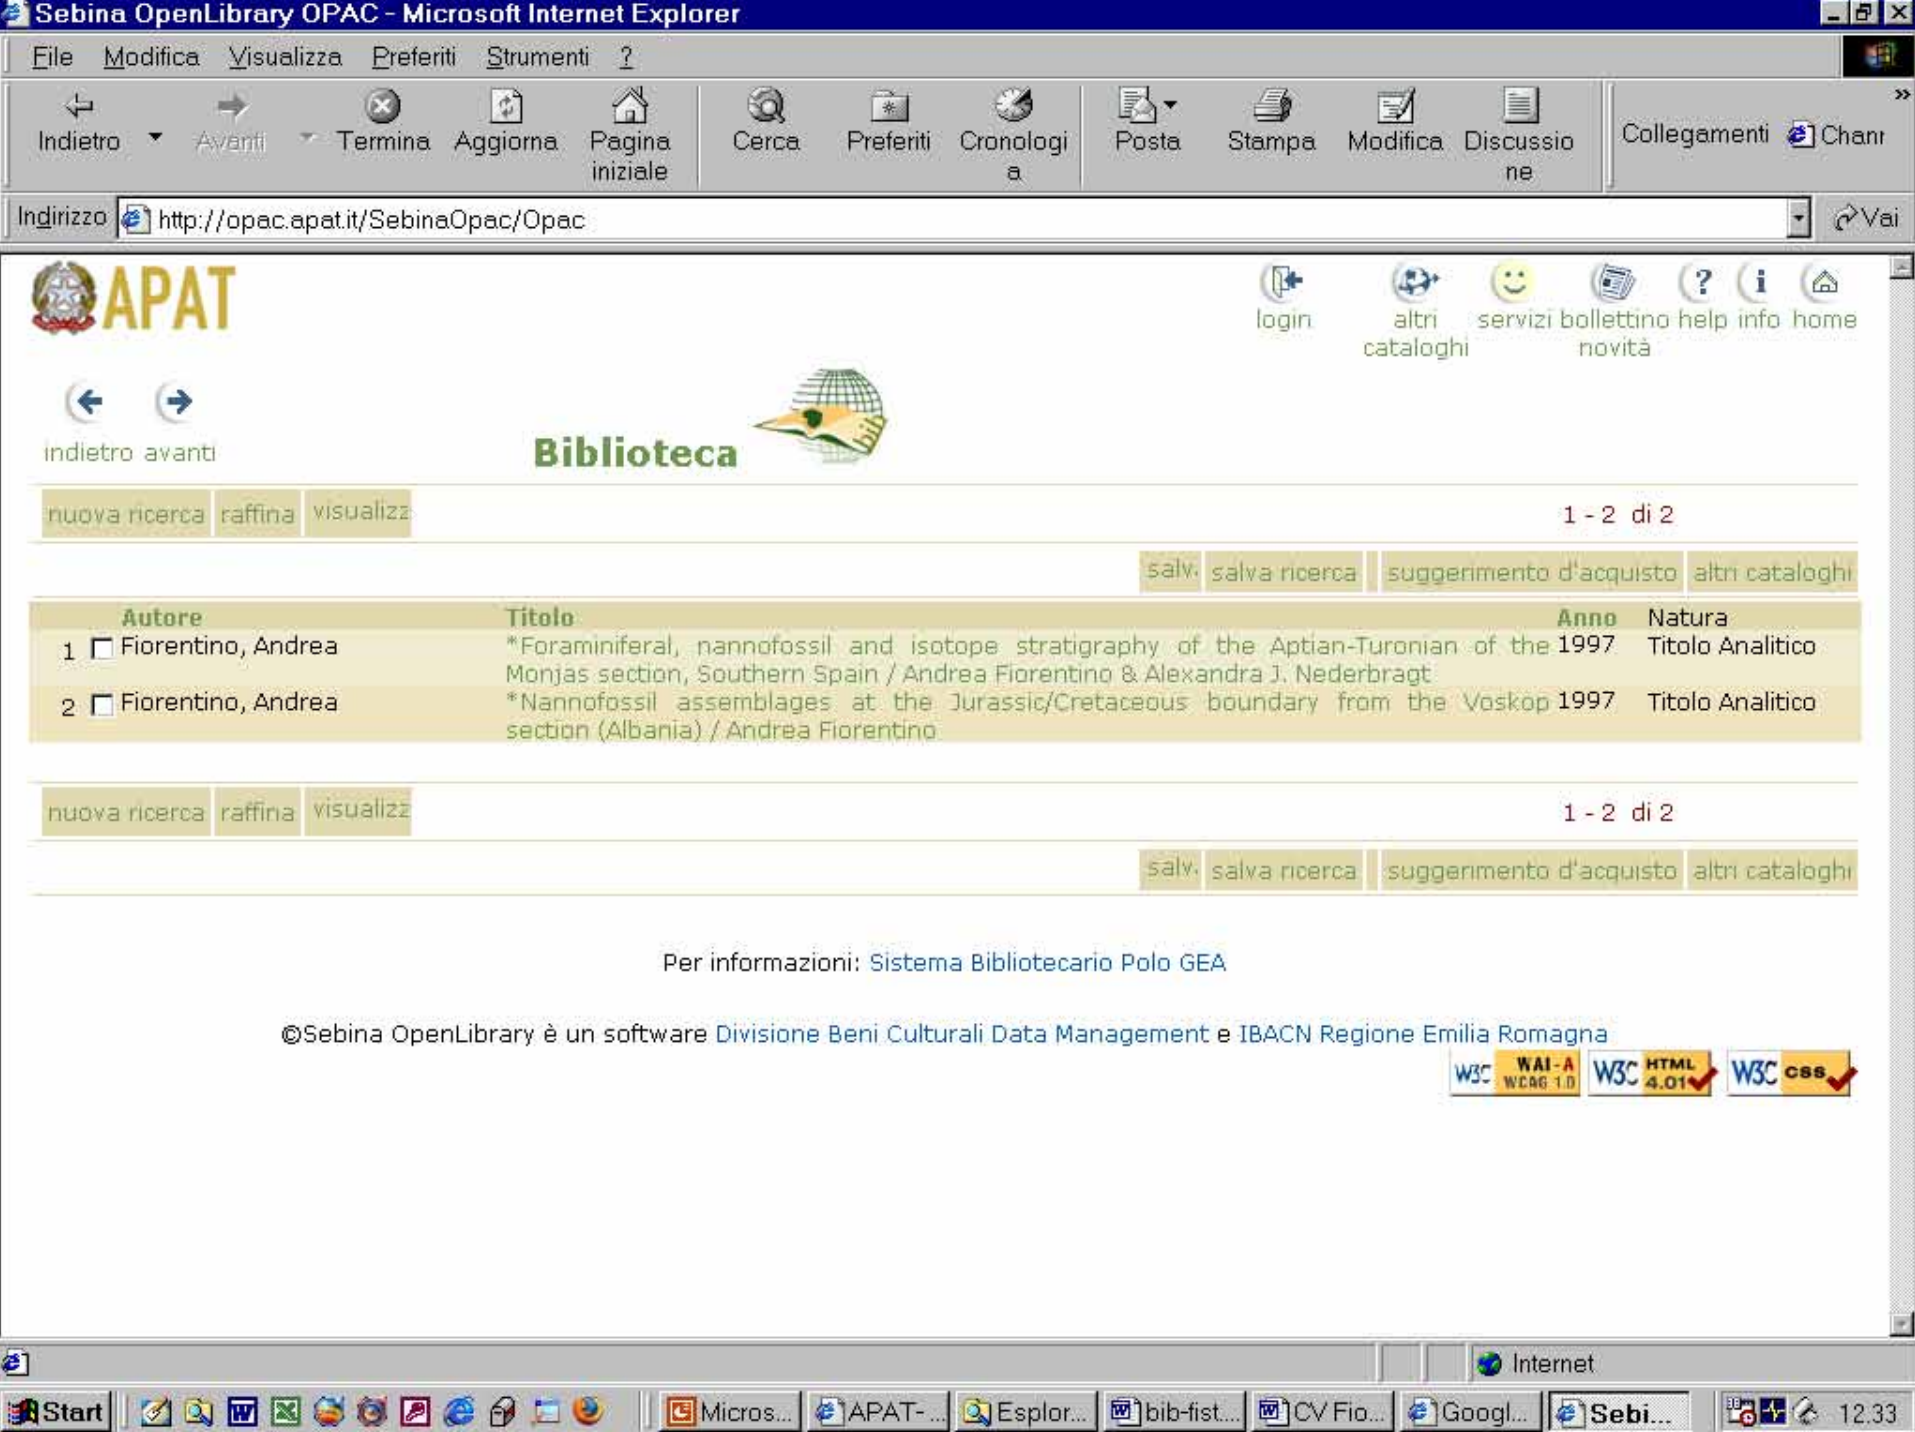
Sebina OpenLibrary OPAC - Microsoft Internet Explorer

File Modifica Visualizza Preferiti Strumenti ?

Indietro Avanti Termina Aggiorna Pagina iniziale Cerca Preferiti Cronologia Posta Stampa Modifica Discussione Collegamenti Chanr

Indirizzo http://opac.apat.it/SebinaOpac/Opac Vai

APAT

login altri cataloghi servizi bollettino novità help info home

indietro avanti

Biblioteca

nuova ricerca raffina visualizz

1 - 2 di 2

salv. salva ricerca suggerimento d'acquisto altri cataloghi

| | Autore | Titolo | Anno | Natura |
|---|---|---|---|---|
| 1 | Fiorentino, Andrea | *Foraminiferal, nannofossil and isotope stratigraphy of the Aptian-Turonian of the Monjas section, Southern Spain / Andrea Fiorentino & Alexandra J. Nederbragt | 1997 | Titolo Analitico |
| 2 | Fiorentino, Andrea | *Nannofossil assemblages at the Jurassic/Cretaceous boundary from the Voskop section (Albania) / Andrea Fiorentino | 1997 | Titolo Analitico |

nuova ricerca raffina visualizz

1 - 2 di 2

salv. salva ricerca suggerimento d'acquisto altri cataloghi

Per informazioni: Sistema Bibliotecario Polo GEA

©Sebina OpenLibrary è un software Divisione Beni Culturali Data Management e IBACN Regione Emilia Romagna

W3C WAI-A WCAG 1.0 W3C HTML 4.01 W3C css

Internet

Start Micros... APAT-... Esplor... bib-fist... CV Fio... Googl... Sebi... 12.33